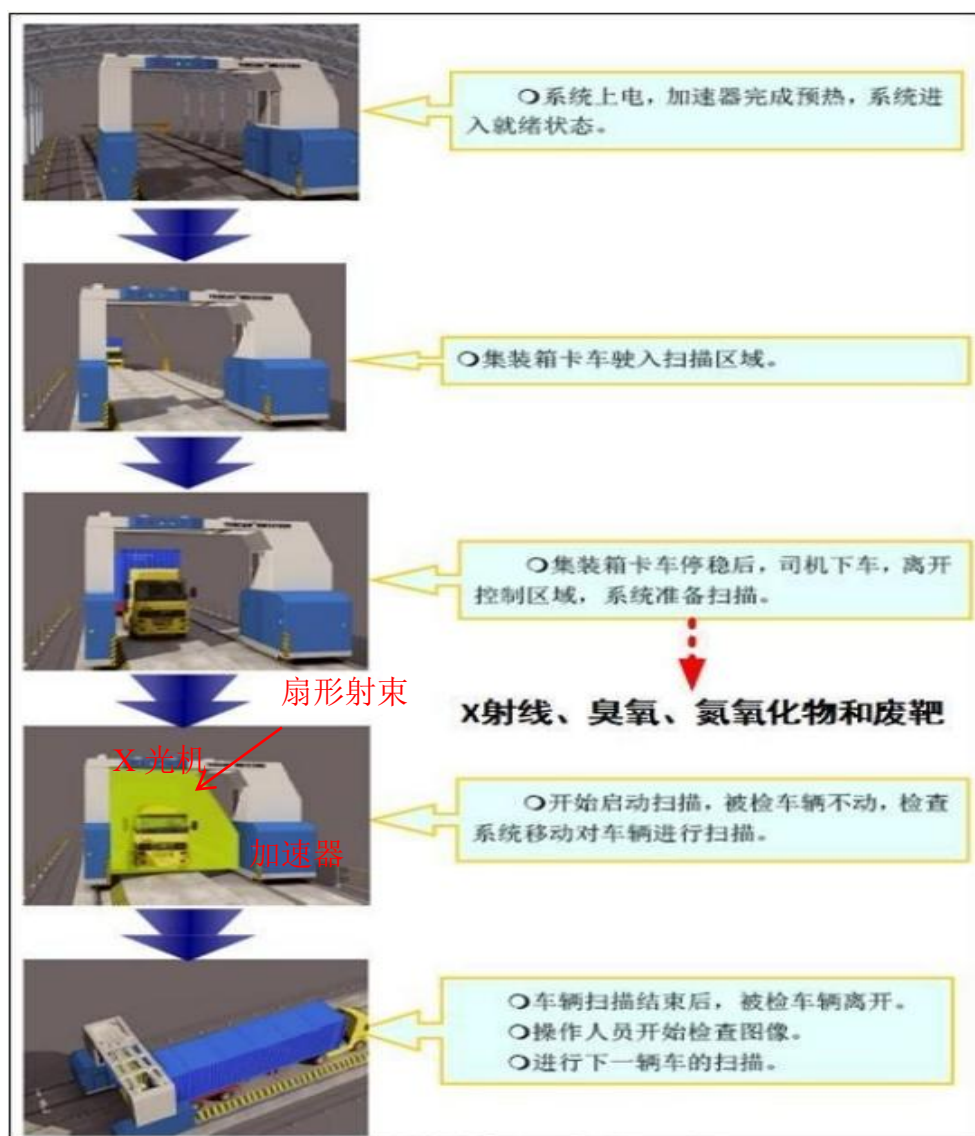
❍系统上电，加速器完成预热，系统进入就绪状态。

❍集装箱卡车驶入扫描区域。

❍集装箱卡车停稳后，司机下车，离开控制区域，系统准备扫描。

X射线、臭氧、氮氧化物和废靶

扇形射束

X 光机

加速器

❍开始启动扫描，被检车辆不动，检查系统移动对车辆进行扫描。

❍车辆扫描结束后，被检车辆离开。
❍操作人员开始检查图像。
❍进行下一辆车的扫描。